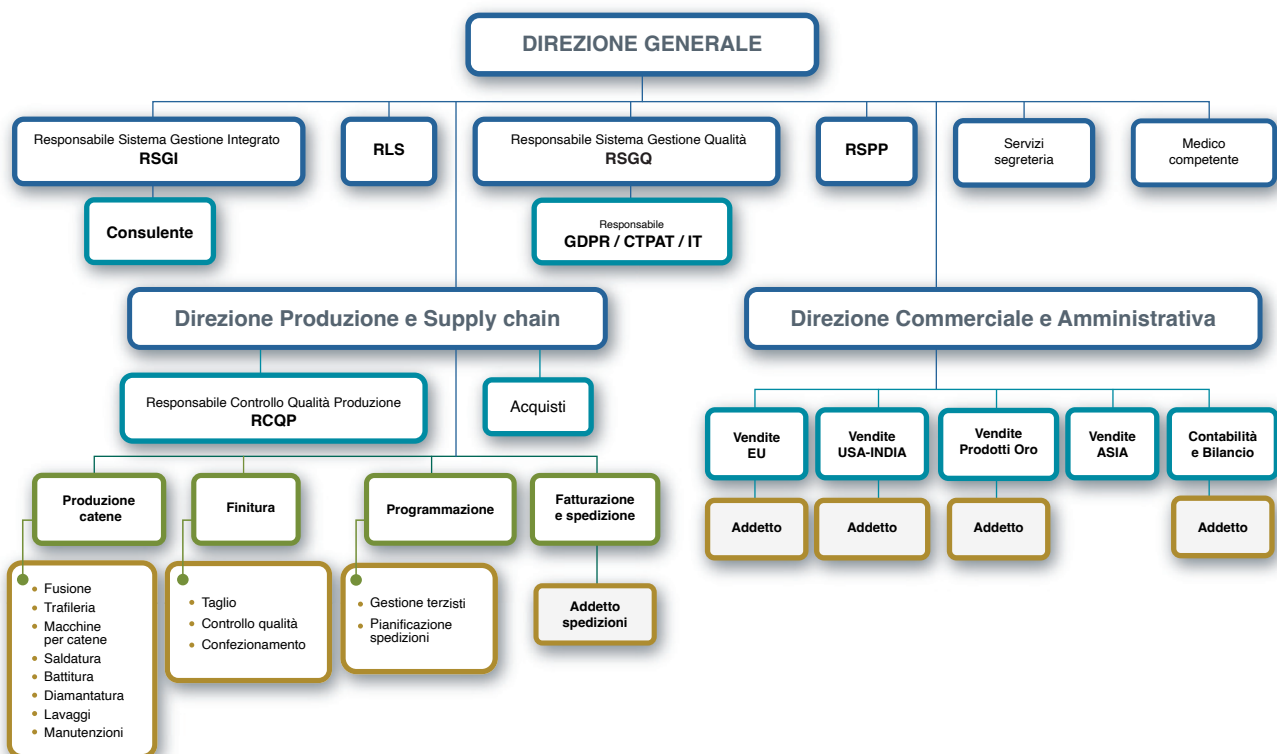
DIREZIONE GENERALE

Responsabile Sistema Gestione Integrato
RSGI

Consulente

RLS

Responsabile Sistema Gestione Qualità
RSGQ

Responsabile
GDPR / CTPAT / IT

RSPP

Servizi segreteria

Medico competente

Direzione Produzione e Supply chain

Responsabile Controllo Qualità Produzione
RCQP

Acquisti

Produzione catene

- Fusione
- Trafileria
- Macchine per catene
- Saldatura
- Battitura
- Diamantatura
- Lavaggi
- Manutenzioni

Finitura

- Taglio
- Controllo qualità
- Confezionamento

Programmazione

- Gestione terzisti
- Pianificazione spedizioni

Fatturazione e spedizione

Addetto spedizioni

Direzione Commerciale e Amministrativa

Vendite EU

Addetto

Vendite USA-INDIA

Addetto

Vendite Prodotti Oro

Addetto

Vendite ASIA

Contabilità e Bilancio

Addetto